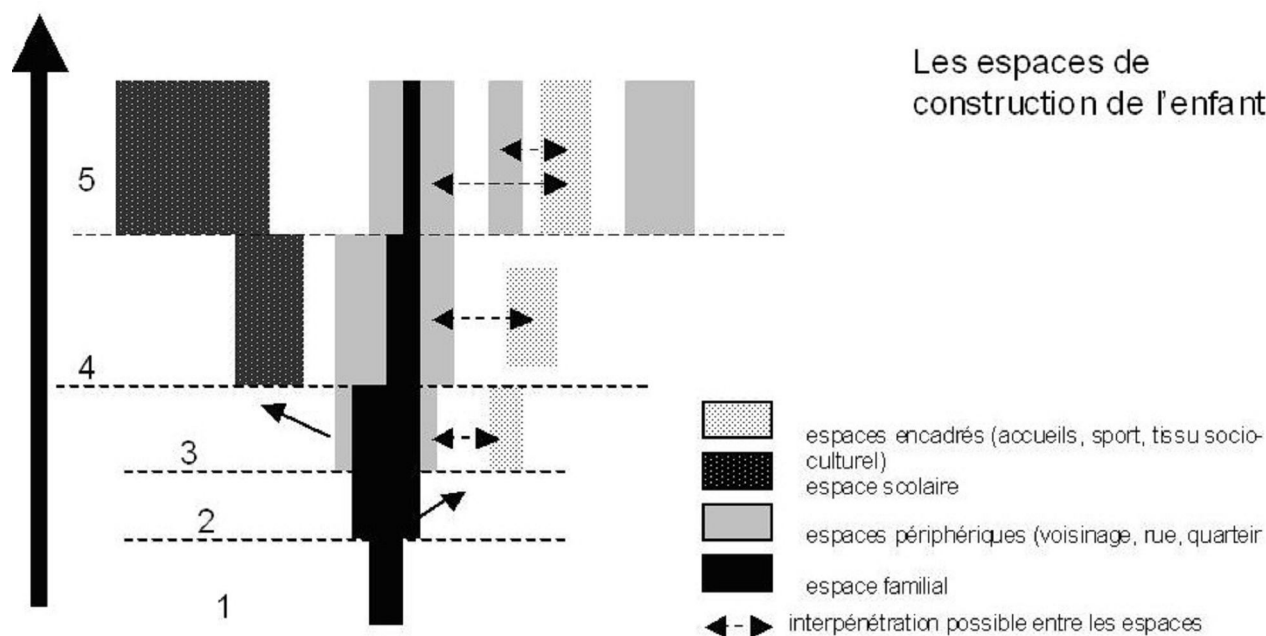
Les espaces de construction de l'enfant

5

4

3

2

1

espaces encadrés (accueils, sport, tissu socio-culturel)

espace scolaire

espaces périphériques (voisinage, rue, quarteir

espace familial

interpénétration possible entre les espaces